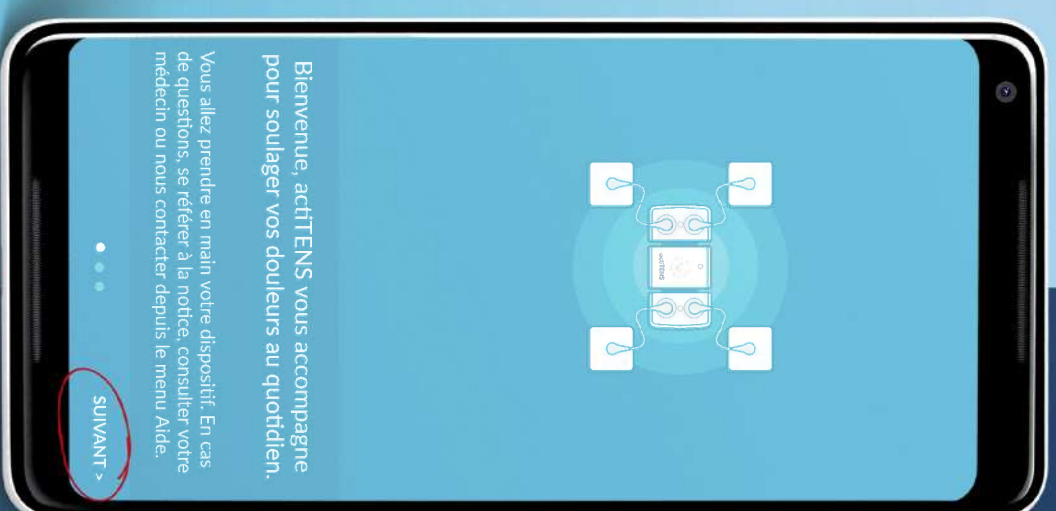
Bienvenue, actiTENS vous accompagne pour soulager vos douleurs au quotidien.

Vous allez prendre en main votre dispositif. En cas de questions, se référer à la notice, consulter votre médecin ou nous contacter depuis le menu Aide.

actiTENS

SUIVANT >